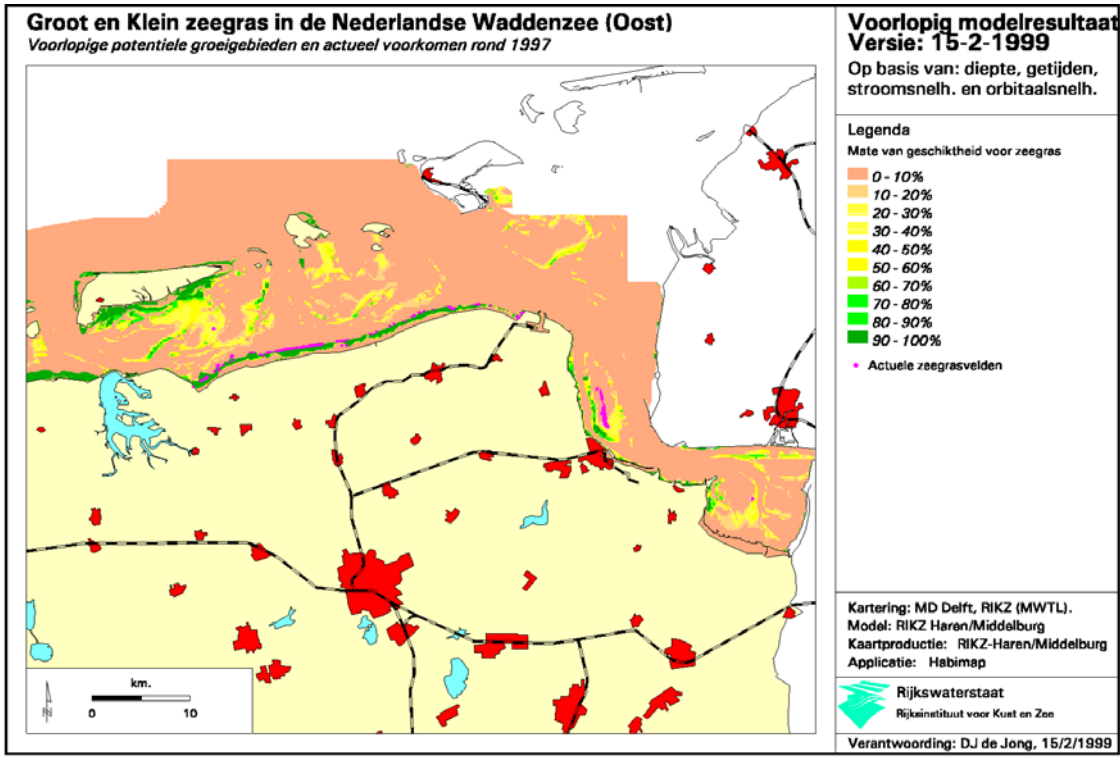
Groot en Klein zeegras in de Nederlandse Waddenzee (Oost)
Voorlopige potentiele groeigebieden en actueel voorkomen rond 1997

Voorlopig modelresultaat
Versie: 15-2-1999
Op basis van: diepte, getijden, stroomsnelh. en orbitaalsnelh.

Legenda
Mate van geschiktheid voor zeegras
0 - 10%
10 - 20%
20 - 30%
30 - 40%
40 - 50%
50 - 60%
60 - 70%
70 - 80%
80 - 90%
90 - 100%
Actuele zeegrasvelden

Kartering: MD Delft, RIKZ (MWTL).
Model: RIKZ Haren/Middelburg
Kaartproductie: RIKZ-Haren/Middelburg
Applicatie: Habimap

Rijkswaterstaat
Rijksinstituut voor Kust en Zee

Verantwoording: DJ de Jong, 15/2/1999

N
km.
0
10